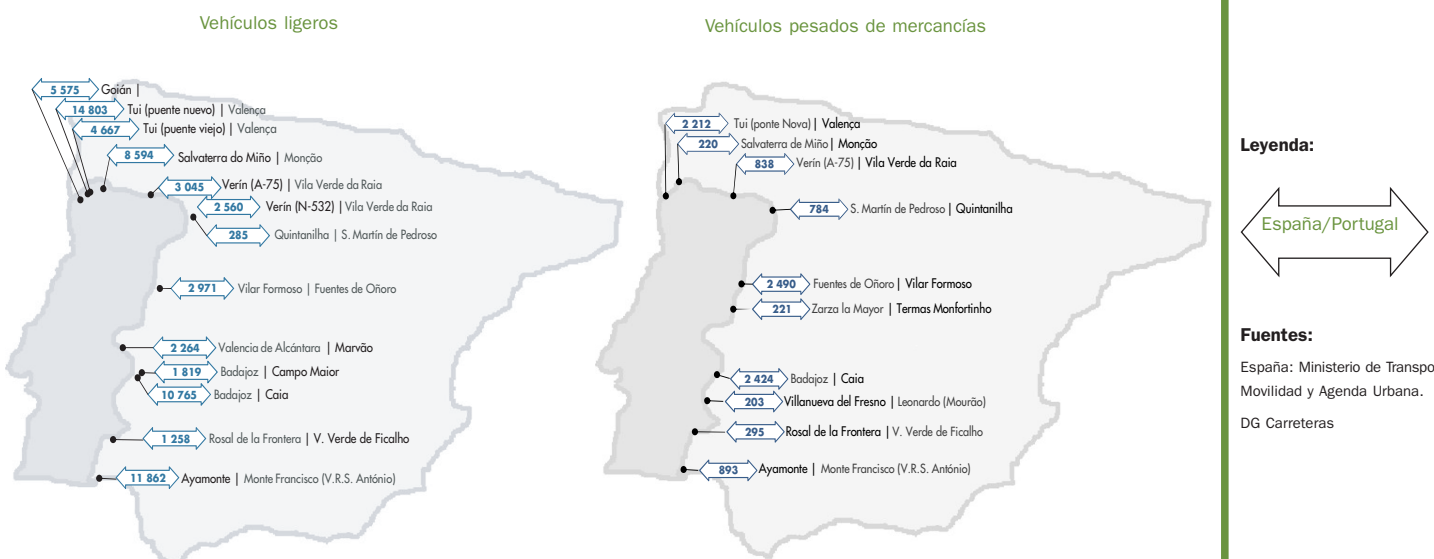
Vehículos ligeros

5 575 Goián |
14 803 Tui (puente nuevo) | Valença
4 667 Tui (puente viejo) | Valença
8 594 Salvaterra do Miño | Monção
3 045 Verín (A-75) | Vila Verde da Raia
2 560 Verín (N-532) | Vila Verde da Raia
285 Quintanilha | S. Martín de Pedroso
2 971 Vilar Formoso | Fuentes de Oñoro
2 264 Valencia de Alcántara | Marvão
1 819 Badajoz | Campo Maior
10 765 Badajoz | Caia
1 258 Rosal de la Frontera | V. Verde de Ficalho
11 862 Ayamonte | Monte Francisco (V.R.S. António)

Vehículos pesados de mercancías

2 212 Tui (ponte Nova) | Valença
220 Salvaterra de Miño | Monção
838 Verín (A-75) | Vila Verde da Raia
784 S. Martín de Pedroso | Quintanilha
2 490 Fuentes de Oñoro | Vilar Formoso
221 Zarza la Mayor | Termas Monfortinho
2 424 Badajoz | Caia
203 Villanueva del Fresno | Leonardo (Mourão)
295 Rosal de la Frontera | V. Verde de Ficalho
893 Ayamonte | Monte Francisco (V.R.S. António)

Leyenda:

España/Portugal

Fuentes:

España: Ministerio de Transpo Movilidad y Agenda Urbana.

DG Carreteras